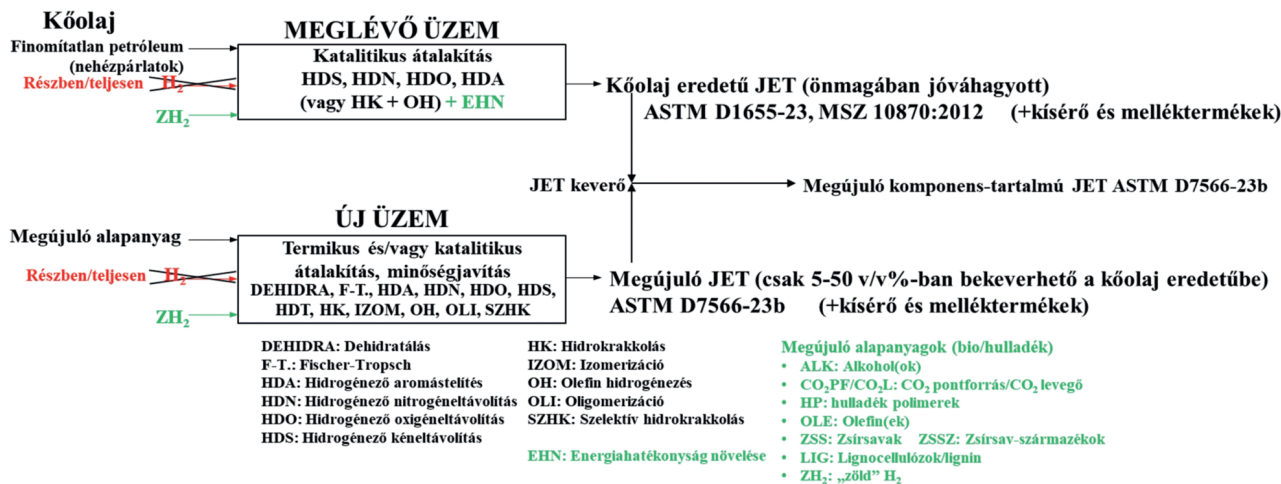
Kőolaj

Finomítatlan petróleum (nehézpárlatok)

Részben/teljesen $H_2$

$ZH_2$

MEGLÉVŐ ÜZEM

Katalitikus átalakítás HDS, HDN, HDO, HDA (vagy HK + OH) + EHN

Kőolaj eredetű JET (önmagában jóváhagyott) ASTM D1655-23, MSZ 10870:2012 (+kísérő és melléktermékek)

JET keverő

Megújuló komponens-tartalmú JET ASTM D7566-23b

Megújuló alapanyag

Részben/teljesen $H_2$

$ZH_2$

ÚJ ÜZEM

Termikus és/vagy katalitikus átalakítás, minőségjavítás DEHIDRA, F-T., HDA, HDN, HDO, HDS, HDT, HK, IZOM, OH, OLI, SZHK

Megújuló JET (csak 5-50 v/v%-ban bekeverhető a kőolaj eredetűbe) ASTM D7566-23b (+kísérő és melléktermékek)

DEHIDRA: Dehidratálás
F-T.: Fischer-Tropsch
HDA: Hidrogénező aromástelítés
HDN: Hidrogénező nitrogéneltávolítás
HDO: Hidrogénező oxigéneltávolítás
HDS: Hidrogénező kéneltávolítás

HK: Hidrokrakkolás
IZOM: Izomerizáció
OH: Olefin hidrogénezés
OLI: Oligomerizáció
SZHK: Szelektív hidrokrakkolás

EHN: Energiahatékonyság növelése

Megújuló alapanyagok (bio/hulladék)
• ALK: Alkohol(ok)
• $CO_2$PF/$CO_2$L: $CO_2$ pontforrás/$CO_2$ levegő
• HP: hulladék polimerek
• OLE: Olefin(ek)
• ZSS: Zsírsavak ZSSZ: Zsírsav-származékok
• LIG: Lignocellulózok/lignin
• $ZH_2$: „zöld” $H_2$